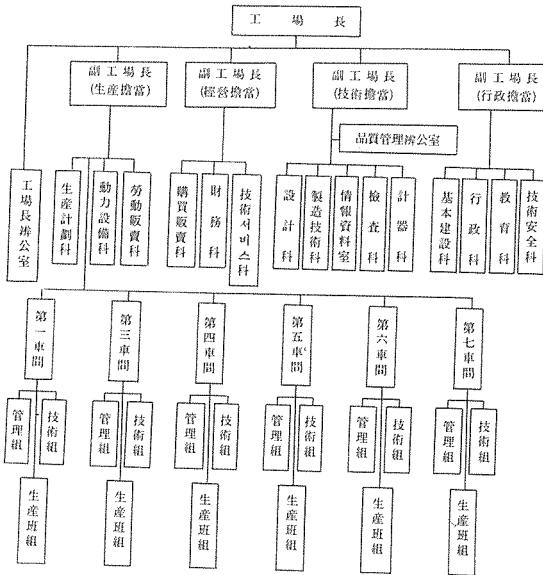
工　場　長

副工場長
(生產擔當)

副工場長
(經營擔當)

副工場長
(技術擔當)

副工場長
(行政擔當)

品質管理辨公室

工場長辨公室

生產計劃科

動力設備科

勞動賑賣科

購買販賣科

財務科

技術서비스科

設計科

製造技術科

情報資料室

檢查科

計器科

基本建設科

行政科

教育科

技術安全科

第一車間

第三車間

第四車間

第五車間

第六車間

第七車間

管理組

技術組

生產班組

管理組

技術組

生產班組

管理組

技術組

生產班組

管理組

技術組

生產班組

管理組

技術組

生產班組

管理組

技術組

生產班組